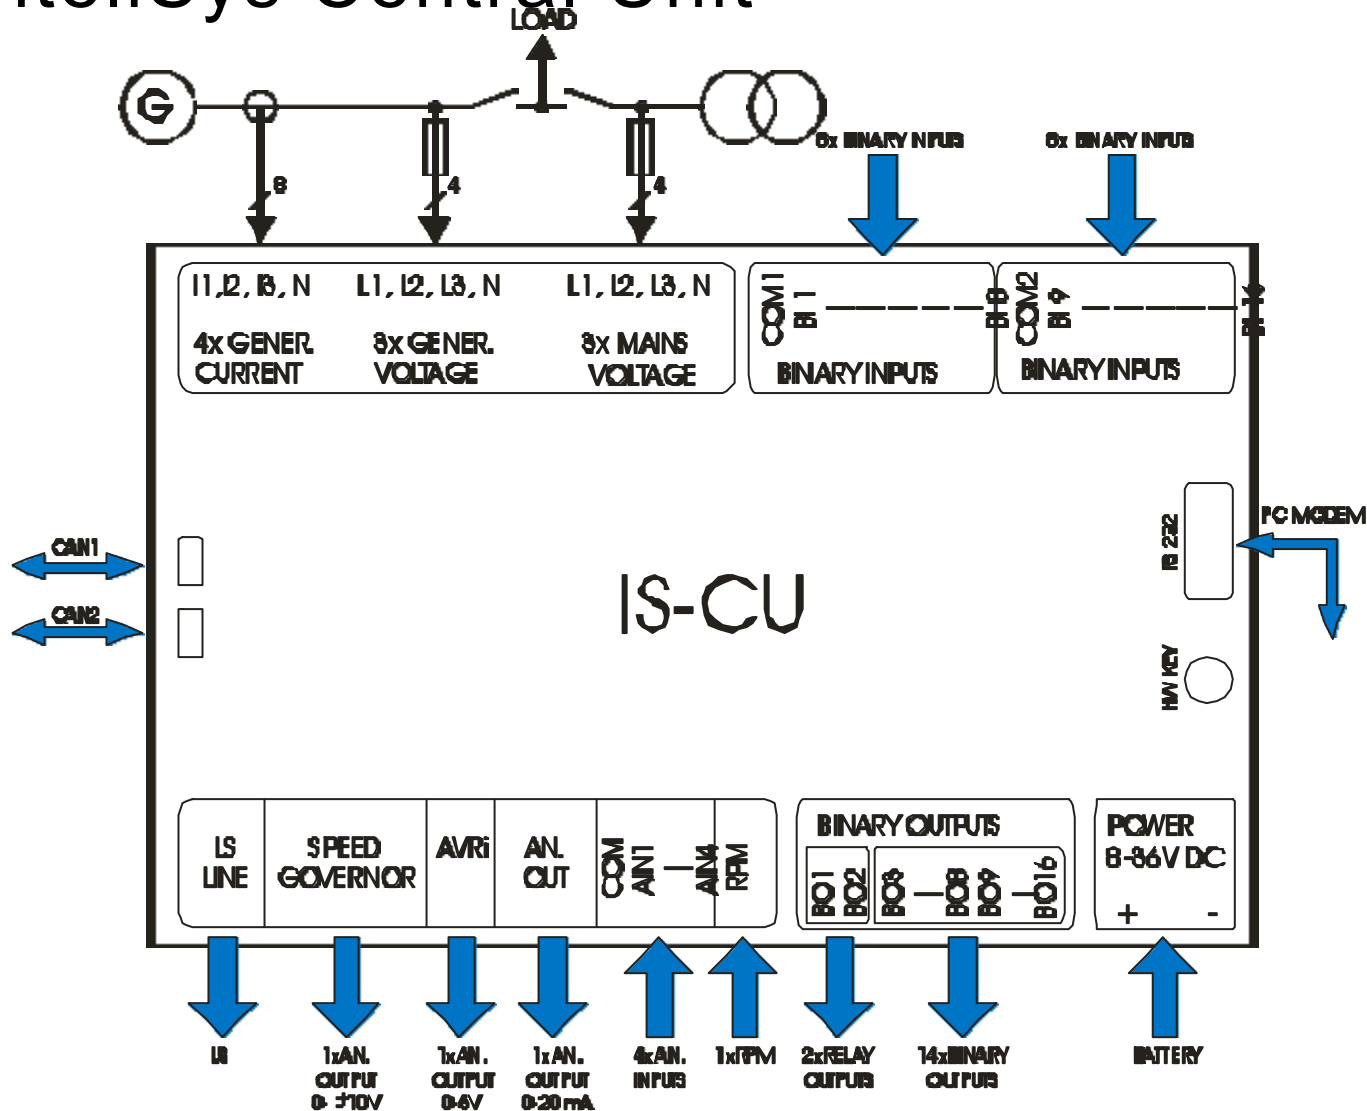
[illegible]Sys Central Unit

LOAD

G

8

4

4

8x BINARY INPUTS

8x BINARY INPUTS

I1, I2, I3, N
4x GENER. CURRENT

L1, L2, L3, N
3x GENER. VOLTAGE

L1, L2, L3, N
3x MAINS VOLTAGE

COM1 BI 1 — — — — — BI 8
BINARY INPUTS

COM2 BI 9 — — — — — BI 16
BINARY INPUTS

CAN1

CAN2

IS-CU

RS 232

PC MODEM

HW KEY

LS LINE

SPEED GOVERNOR

AVRi

AN. OUT

COM AIN1 — AIN4

RPM

BINARY OUTPUTS
BO1 BO2 BO3 — BO8 BO9 — BO16

POWER
8-36V DC
+ -

LS

1xAN. OUTPUT 0-±10V

1xAN. OUTPUT 0-5V

1xAN. OUTPUT 0-20mA

4xAN. INPUTS

1xRPM

2xRELAY OUTPUTS

14xBINARY OUTPUTS

BATTERY